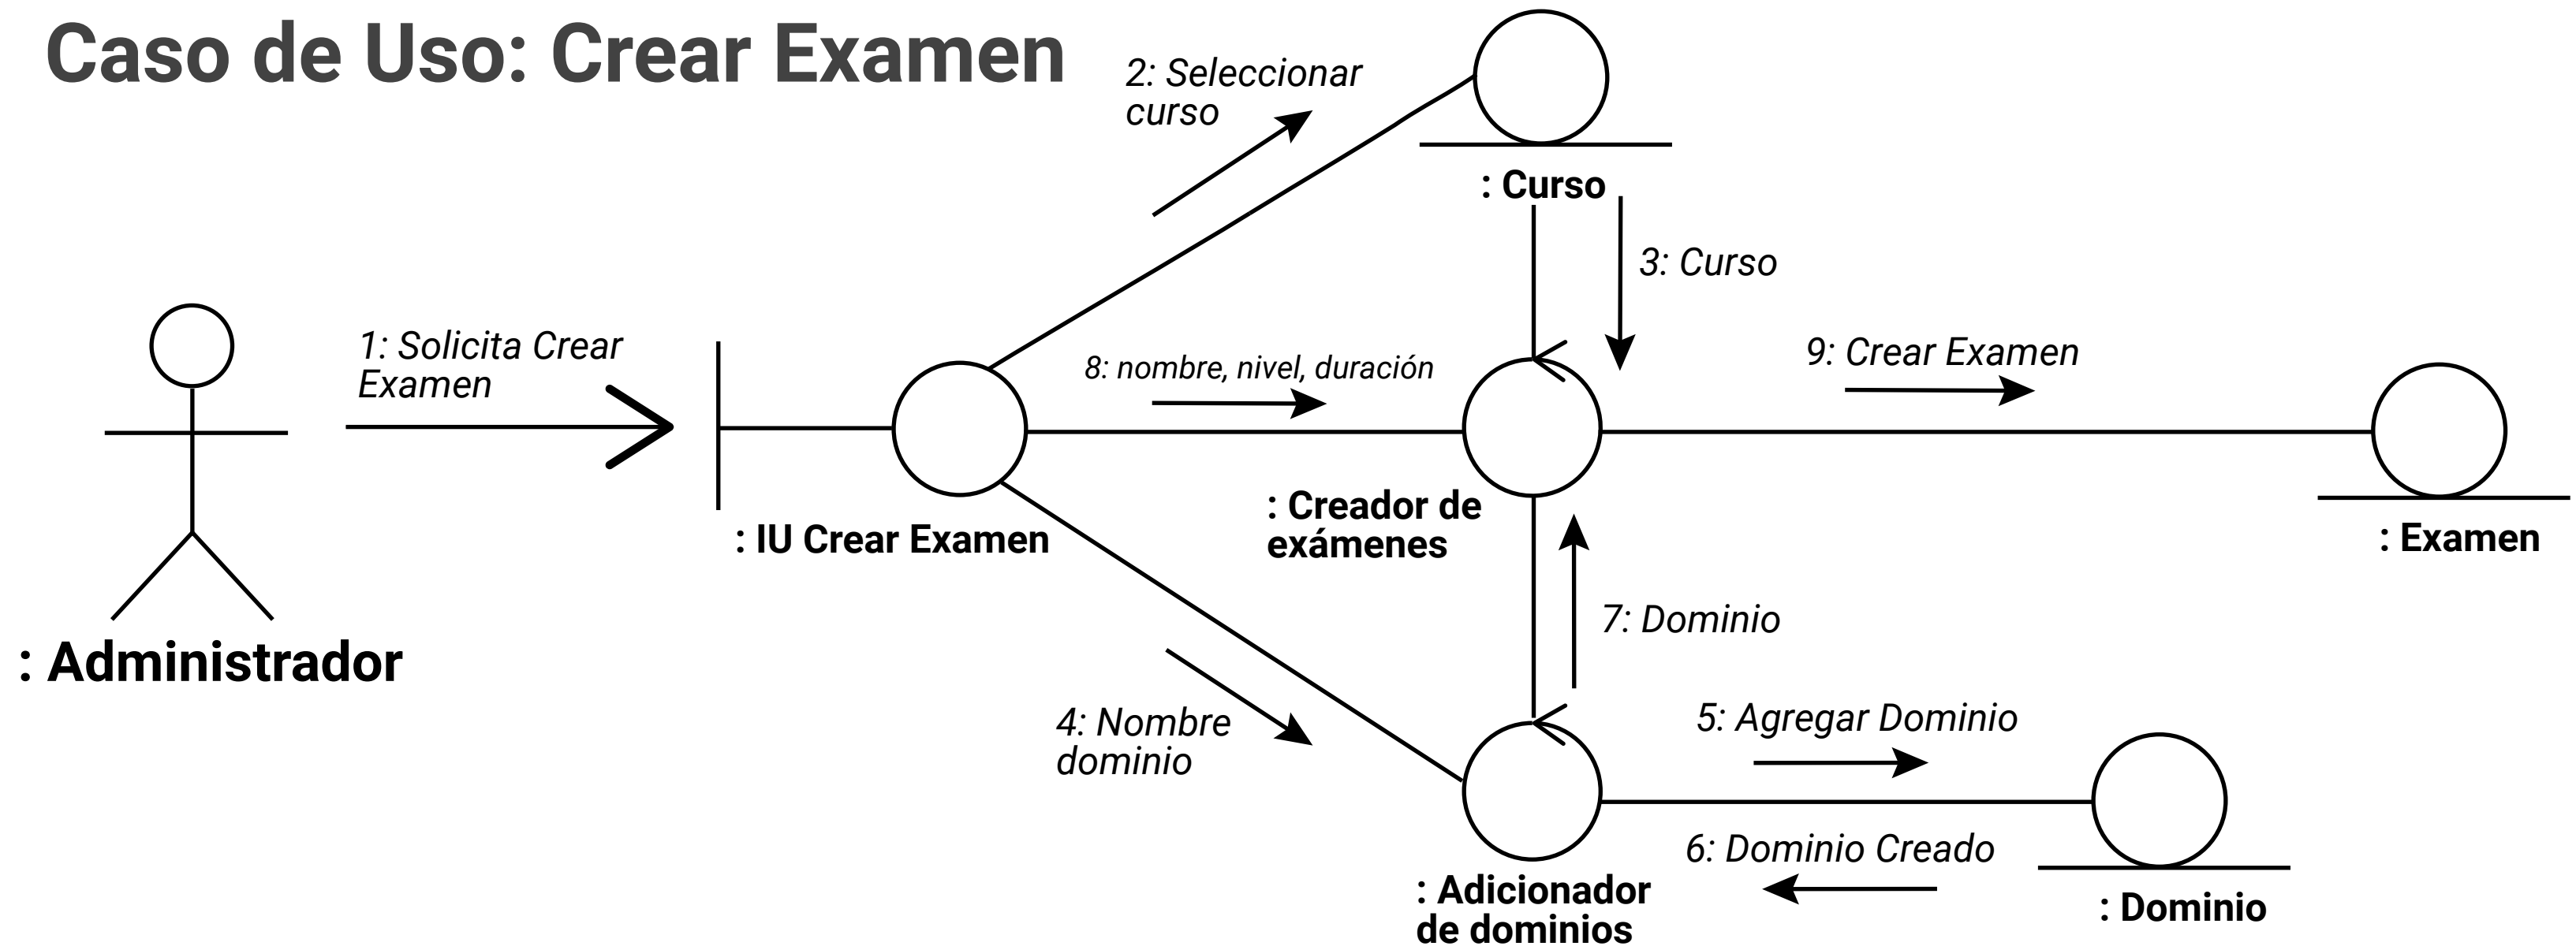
Caso de Uso: Crear Examen

2: Seleccionar curso

: Curso

3: Curso

1: Solicita Crear Examen

8: nombre, nivel, duración

9: Crear Examen

: IU Crear Examen

: Creador de exámenes

: Examen

: Administrador

7: Dominio

4: Nombre dominio

5: Agregar Dominio

6: Dominio Creado

: Adicionador de dominios

: Dominio